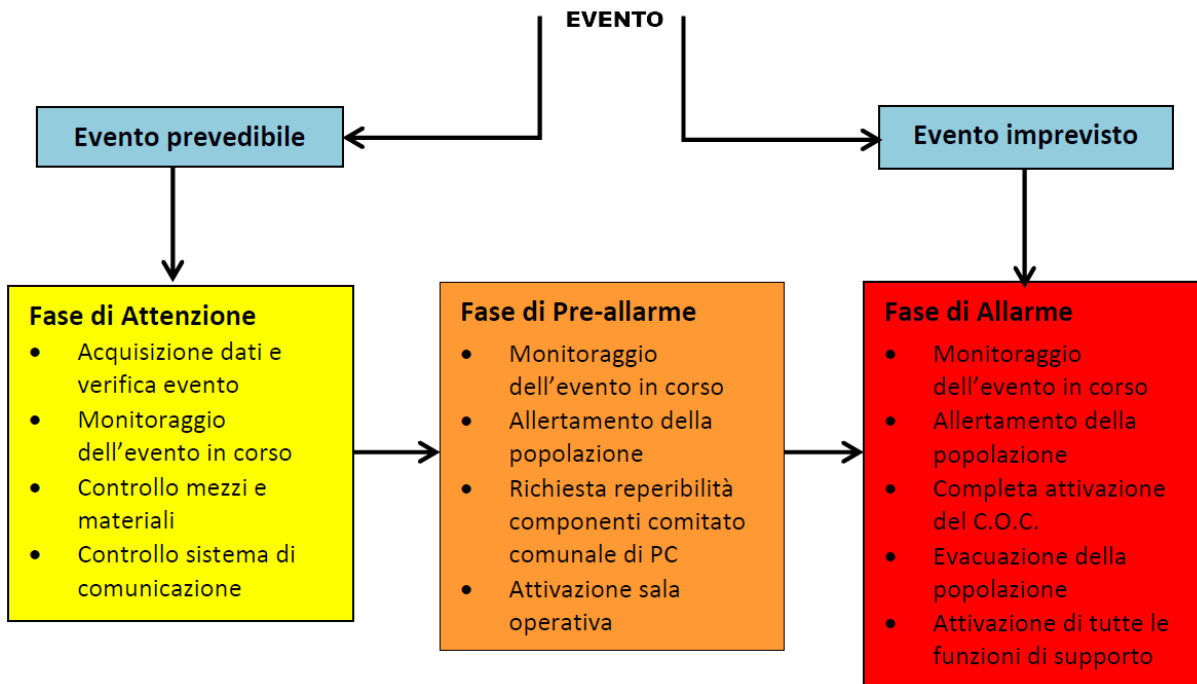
EVENTO

Evento prevedibile

Evento imprevisto

Fase di Attenzione
- Acquisizione dati e verifica evento
- Monitoraggio dell’evento in corso
- Controllo mezzi e materiali
- Controllo sistema di comunicazione

Fase di Pre-allarme
- Monitoraggio dell’evento in corso
- Allertamento della popolazione
- Richiesta reperibilità componenti comitato comunale di PC
- Attivazione sala operativa

Fase di Allarme
- Monitoraggio dell’evento in corso
- Allertamento della popolazione
- Completa attivazione del C.O.C.
- Evacuazione della popolazione
- Attivazione di tutte le funzioni di supporto